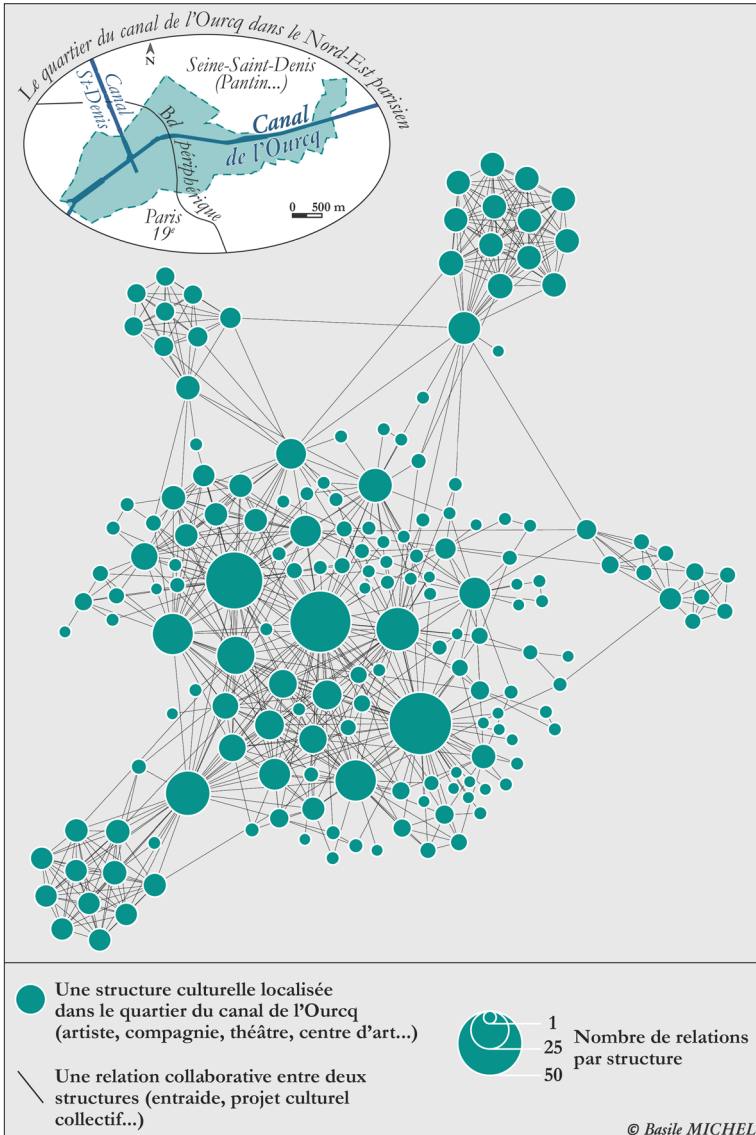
Le quartier du canal de l'Ourcq dans le Nord-Est parisien

N

Seine-Saint-Denis (Pantin...)

Canal St-Denis

Canal de l'Ourcq

Bd périphérique

Paris 19$^e$

0 500 m

Une structure culturelle localisée dans le quartier du canal de l'Ourcq (artiste, compagnie, théâtre, centre d'art...)

Une relation collaborative entre deux structures (entraide, projet culturel collectif...)

1
25
50

Nombre de relations par structure

© Basile MICHEL